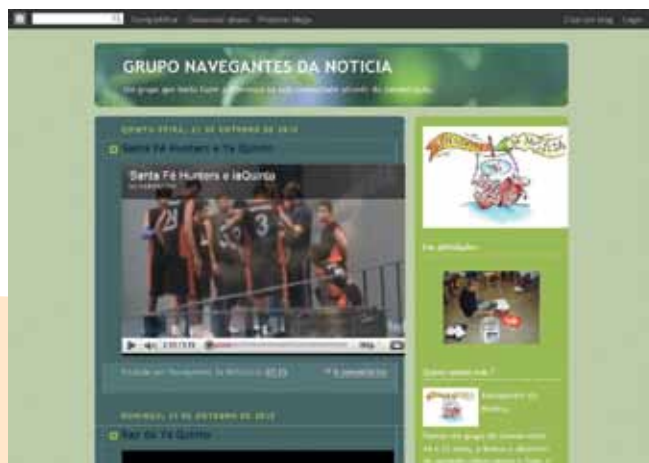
Compartilhar Denunciar abuso Próximo blog Criar um blog Login

GRUPO NAVEGANTES DA NOTICIA

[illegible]

QUINTA-FEIRA, 21 DE OUTUBRO DE 2010

Santa Fé Hunters e 1ª Quinta

Santa Fé Hunters e laQuinta

Postado por Navegantes da Noticia às 07:15 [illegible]

DOMINGO, 17 DE OUTUBRO DE 2010

Fair da 1ª Quinta

Em atividade

Quem somos nós ?

Navegantes da Noticia

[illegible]